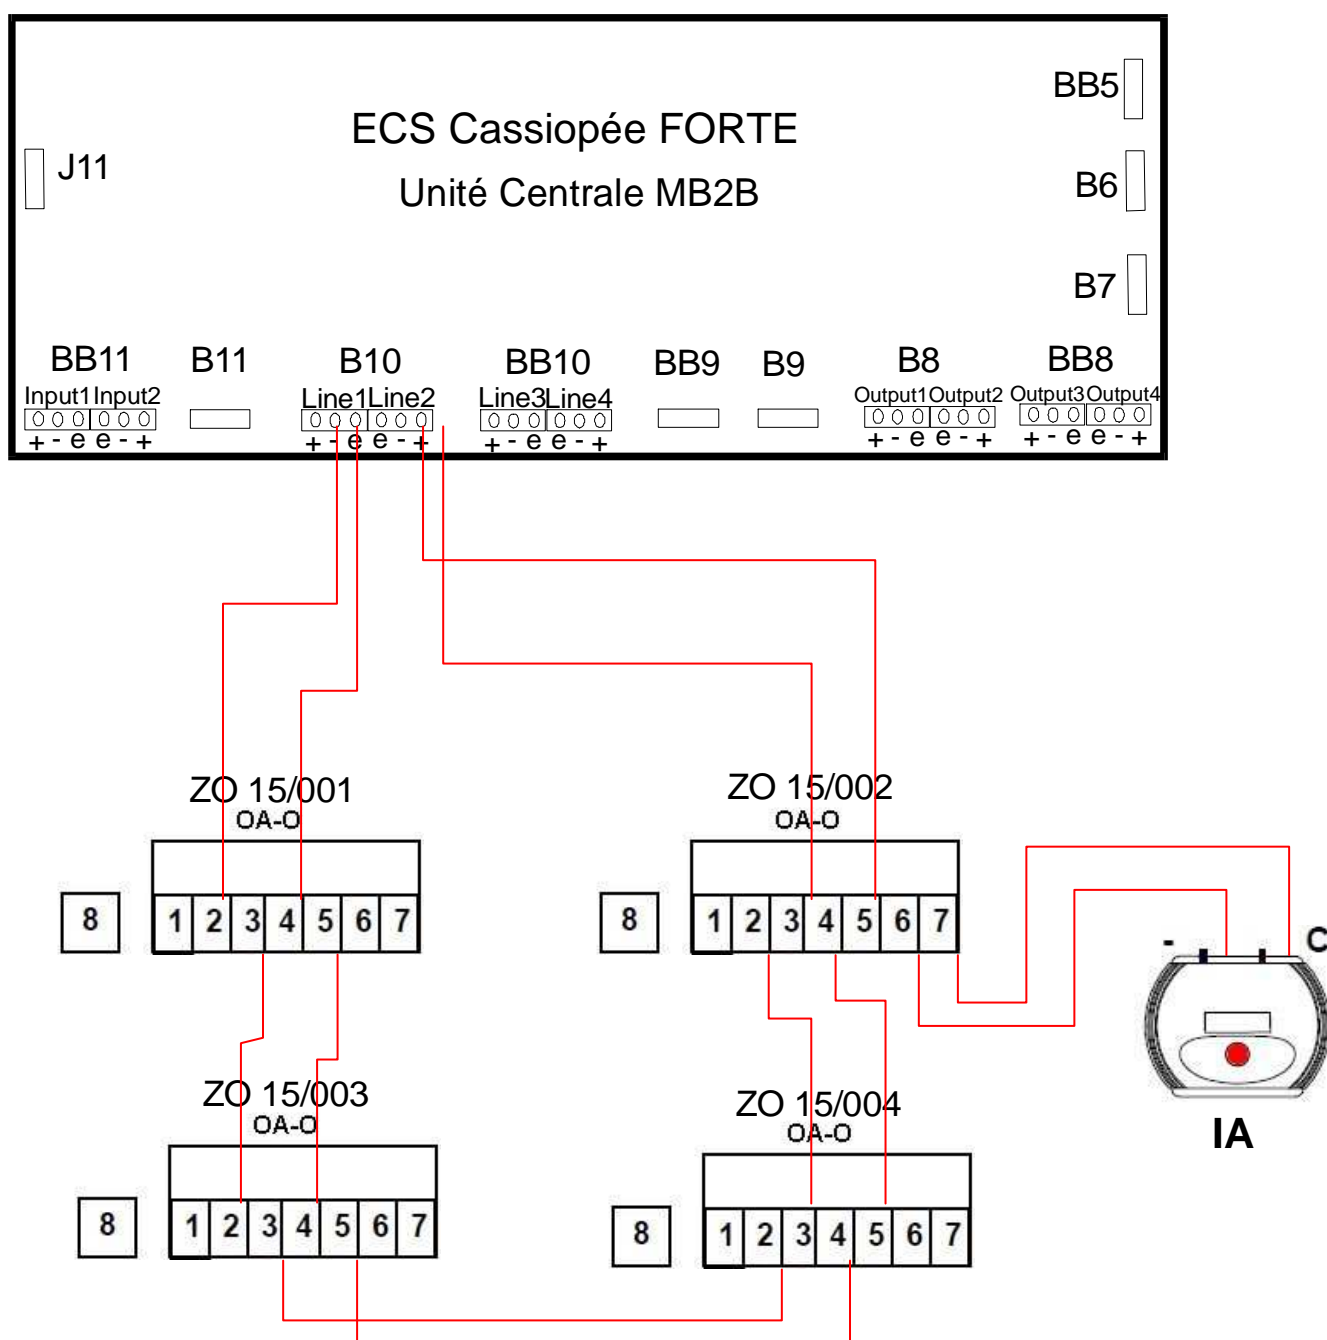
ECS Cassiopée FORTE
Unité Centrale MB2B

J11

BB5
B6
B7

BB11
Input1 Input2
+ - e e - +

B11

B10
Line1 Line2
+ - e e - +

BB10
Line3 Line4
+ - e e - +

BB9

B9

B8
Output1 Output2
+ - e e - +

BB8
Output3 Output4
+ - e e - +

ZO 15/001
OA-O
8
1 2 3 4 5 6 7

ZO 15/002
OA-O
8
1 2 3 4 5 6 7

ZO 15/003
OA-O
8
1 2 3 4 5 6 7

ZO 15/004
OA-O
8
1 2 3 4 5 6 7

-
C
IA